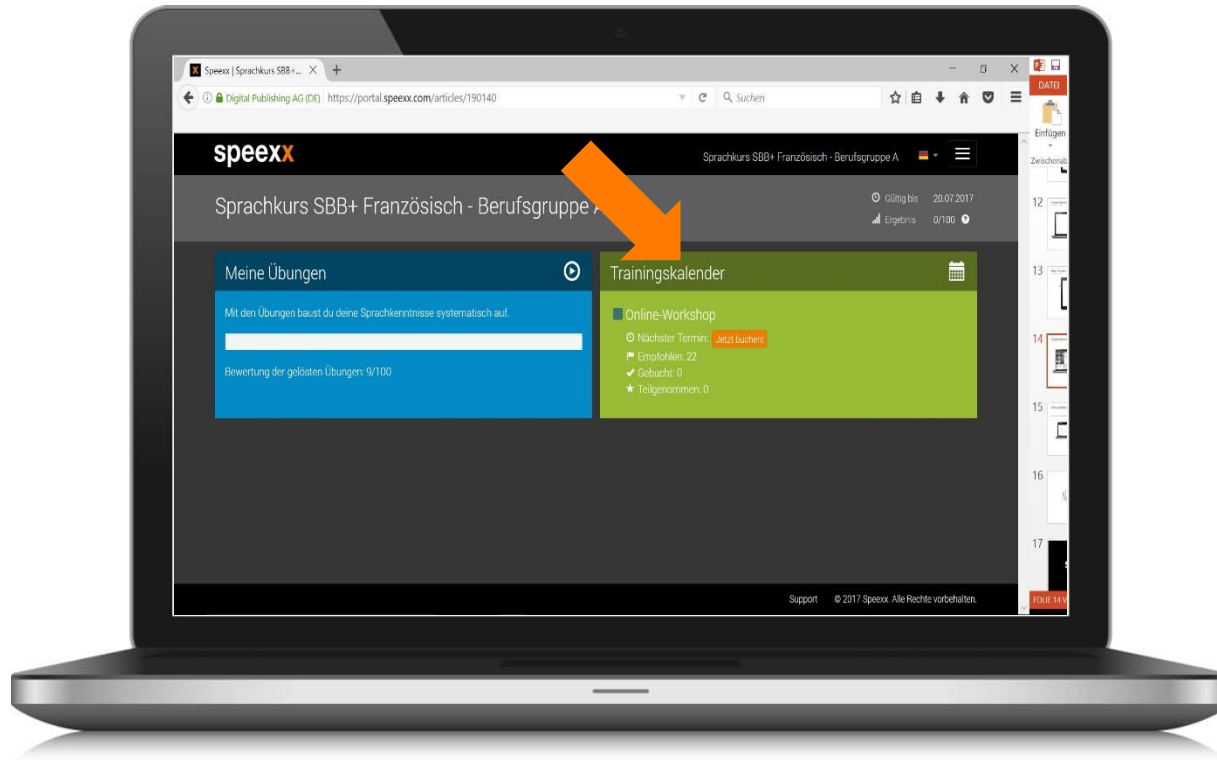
Speexx | Sprachkurs SBB+... ×  +

Digital Publishing AG (DE) https://portal.speexx.com/articles/190140

Suchen

DATEI

Einfügen

Zwischenab

speexx

Sprachkurs SBB+ Französisch - Berufsgruppe A

Sprachkurs SBB+ Französisch - Berufsgruppe A

Gültig bis 20.07.2017
Ergebnis 0/100

Meine Übungen

Mit den Übungen baust du deine Sprachkenntnisse systematisch auf.

Bewertung der gelösten Übungen: 9/100

Trainingskalender

Online-Workshop

Nächster Termin: Jetzt buchen!
Empfohlen: 22
Gebucht: 0
Teilgenommen: 0

12

13

14

15

16

17

Support © 2017 Speexx. Alle Rechte vorbehalten.

FOLIE 14 V